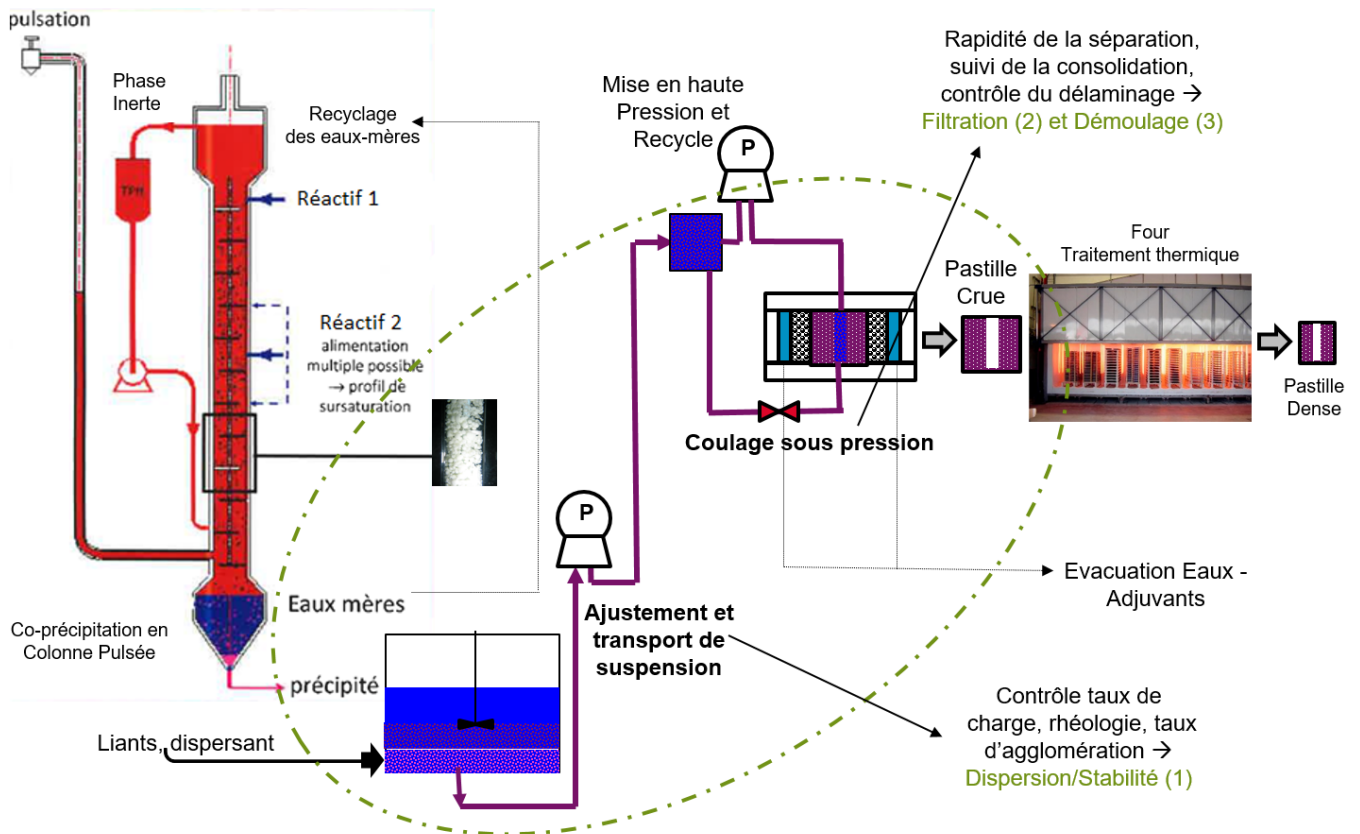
pulsation

Phase Inerte

TPH

Recyclage des eaux-mères

Réactif 1

Réactif 2
alimentation multiple possible → profil de sursaturation

Eaux mères

Co-précipitation en Colonne Pulsée

précipité

Liants, dispersant

Mise en haute Pression et Recycle

P

P

Ajustement et transport de suspension

Coulage sous pression

Rapidité de la séparation, suivi de la consolidation, contrôle du délaminage →
Filtration (2) et Démoulage (3)

Pastille Crue

Four
Traitement thermique

Pastille Dense

Evacuation Eaux - Adjuvants

Contrôle taux de charge, rhéologie, taux d'agglomération →
Dispersion/Stabilité (1)